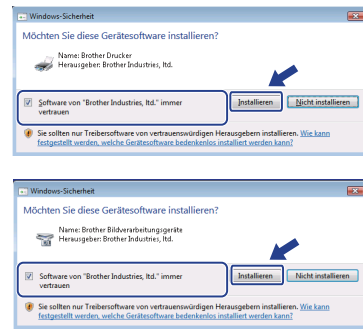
Windows-Sicherheit

Möchten Sie diese Gerätesoftware installieren?

Name: Brother Drucker
Herausgeber: Brother Industries, ltd.

Software von "Brother Industries, ltd." immer vertrauen

Installieren

Nicht installieren

Sie sollten nur Treibersoftware von vertrauenswürdigen Herausgebern installieren. Wie kann festgestellt werden, welche Gerätesoftware bedenkenlos installiert werden kann?

Windows-Sicherheit

Möchten Sie diese Gerätesoftware installieren?

Name: Brother Bildverarbeitungsgeräte
Herausgeber: Brother Industries, ltd.

Software von "Brother Industries, ltd." immer vertrauen

Installieren

Nicht installieren

Sie sollten nur Treibersoftware von vertrauenswürdigen Herausgebern installieren. Wie kann festgestellt werden, welche Gerätesoftware bedenkenlos installiert werden kann?